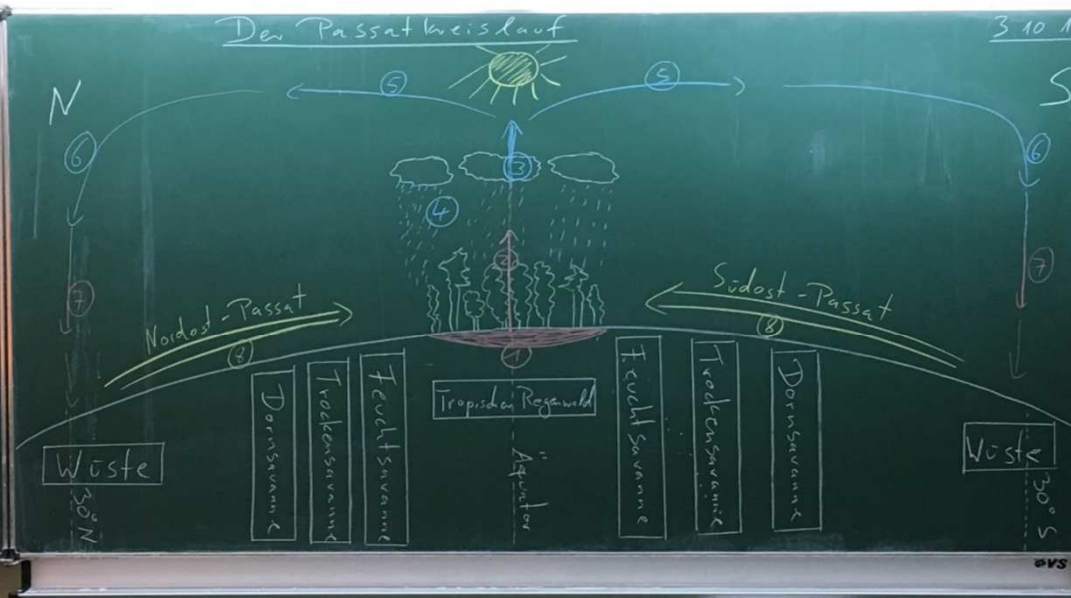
Der Passatkreislauf

3 10 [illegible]

N

S

5

5

6

6

3

4

2

7

7

Nordost-Passat

Südost-Passat

8

8

1

Wüste

30° N

Dornsavanne

Trockensavanne

Feuchtsavanne

Tropischer Regenwald

Äquator

Feuchtsavanne

Trockensavanne

Dornsavanne

Wüste

30° S

©VS